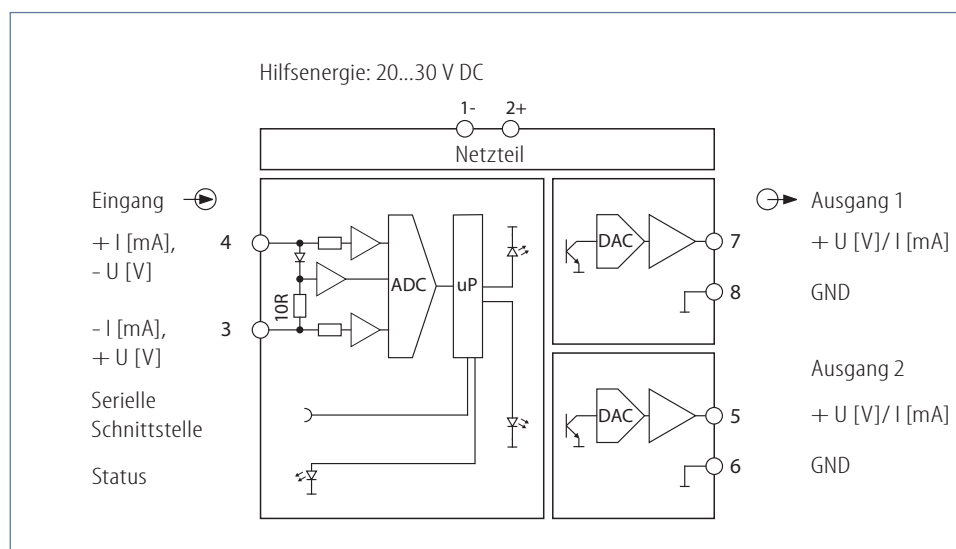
Hilfsenergie: 20...30 V DC

1- 2+

Netzteil

Eingang

+ I [mA], - U [V]

4

10R

- I [mA], + U [V]

3

ADC

uP

Serielle Schnittstelle

Status

DAC

7

8

Ausgang 1

+ U [V]/ I [mA]

GND

DAC

5

6

Ausgang 2

+ U [V]/ I [mA]

GND